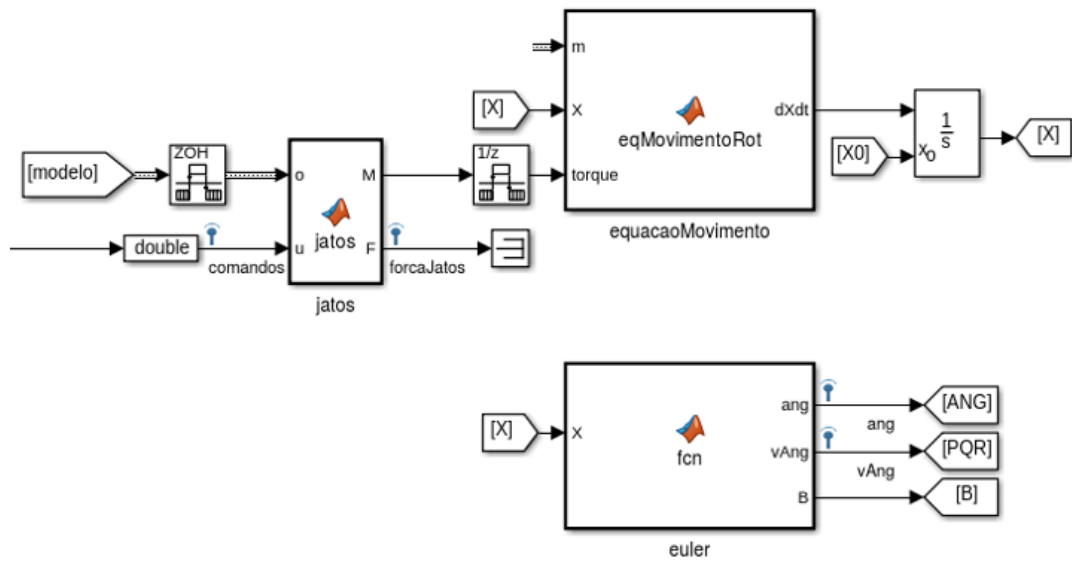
m

[X]

X

eqMovimentoRot

dXdt

$\frac{1}{s}$

[X]

[X0]

$x_o$

torque

[modelo]

ZOH

o

M

1/z

jatos

u

F

double

comandos

forcaJatos

equacaoMovimento

jatos

[X]

X

fcn

ang

vAng

B

[ANG]

[PQR]

[B]

ang

vAng

euler